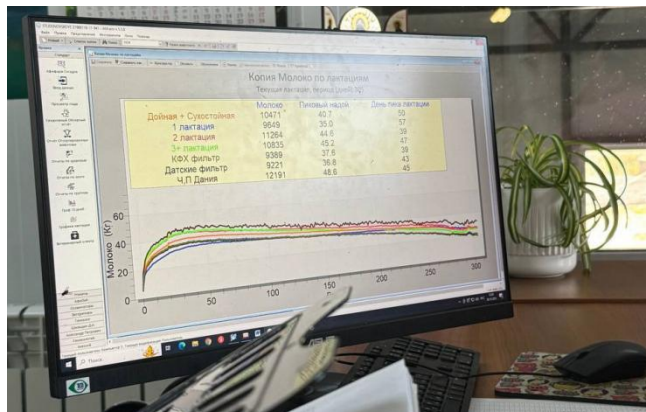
Копия Молоко по лактациям

Текущая лактация; период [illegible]

| | Молоко | Пиковый надой | День пика лактации |
|---|---|---|---|
| Дойная + Сухостойная | 10471 | 40.7 | 50 |
| 1 лактация | 9649 | 35.0 | 57 |
| 2 лактация | 11264 | 44.6 | 39 |
| 3+ лактация | 10835 | 45.2 | 47 |
| КФХ фильтр | 9389 | 37.6 | 38 |
| Датские фильтр | 9221 | 36.8 | 43 |
| Ч.П Дания | 12191 | 48.6 | 45 |

60
40
20
0
Молоко (Кг)
0 50 100 150 200 250 300